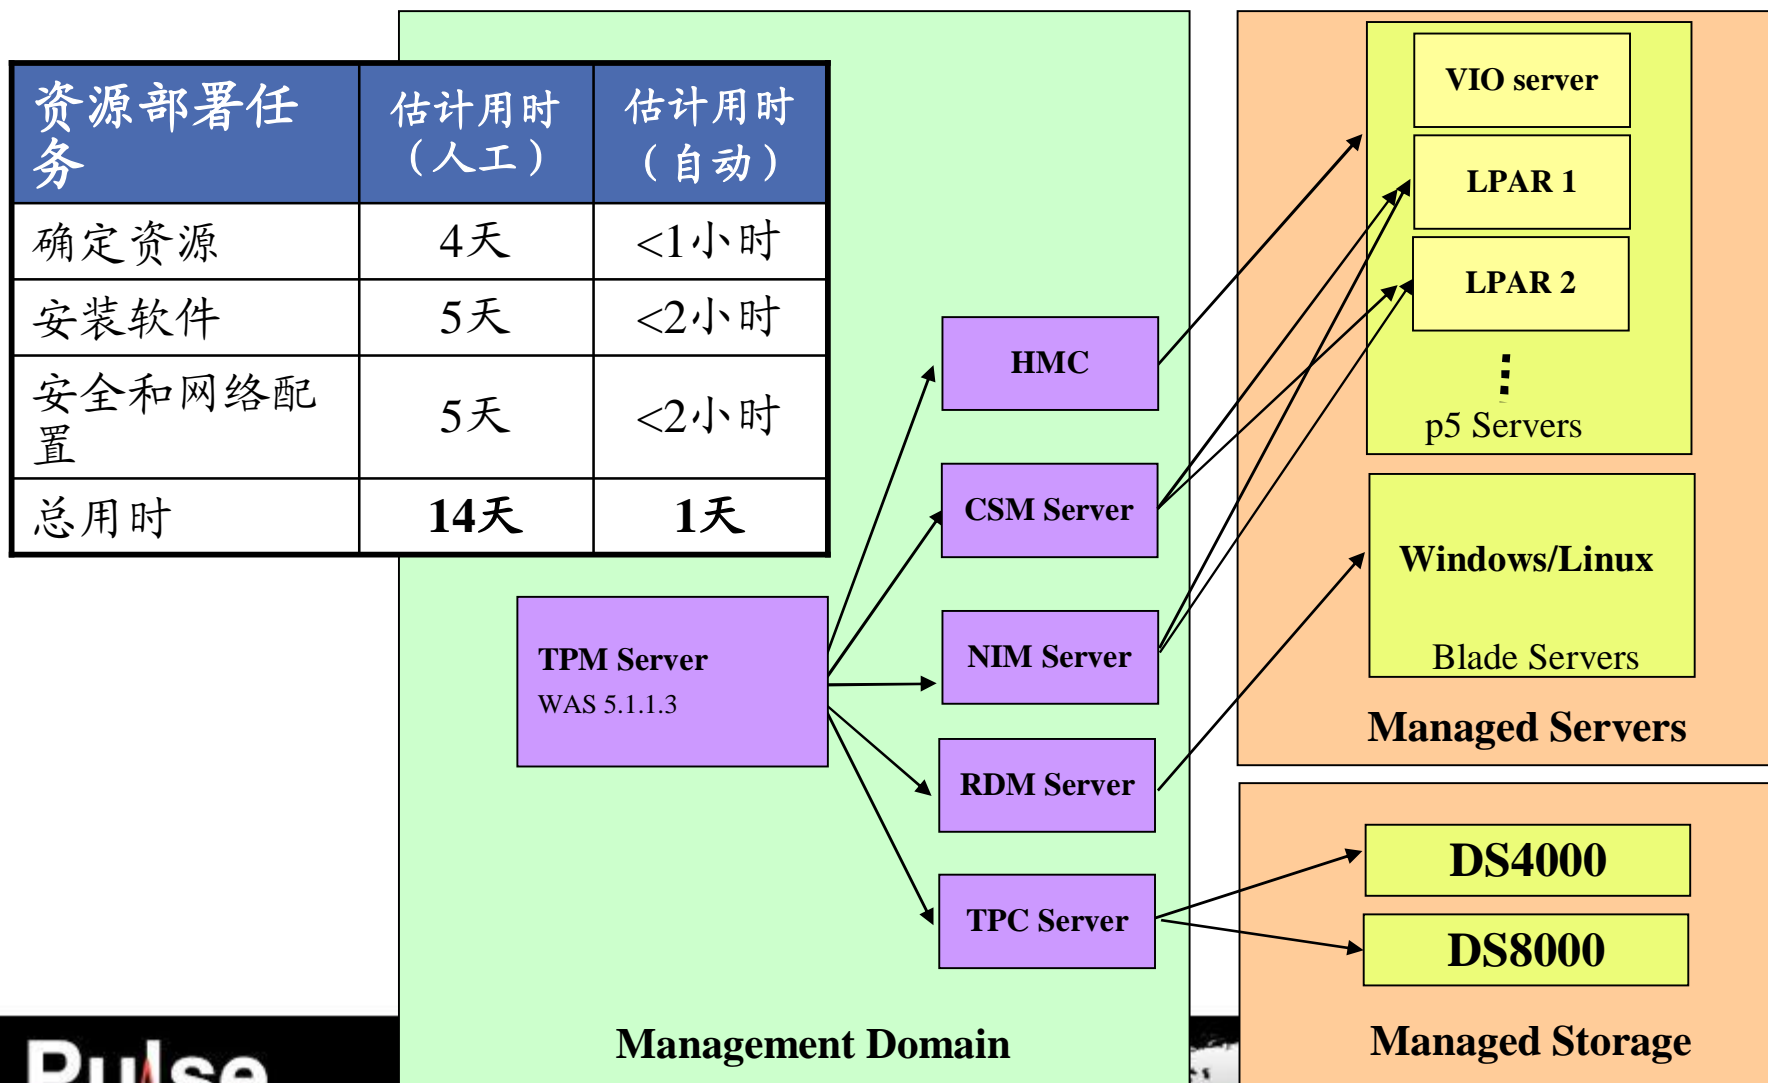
| 资源部署任务 | 估计用时（人工） | 估计用时（自动） |
|---|---|---|
| 确定资源 | 4天 | <1小时 |
| 安装软件 | 5天 | <2小时 |
| 安全和网络配置 | 5天 | <2小时 |
| 总用时 | 14天 | 1天 |

VIO server

LPAR 1

LPAR 2

p5 Servers

HMC

CSM Server

NIM Server

RDM Server

TPC Server

TPM Server
WAS 5.1.1.3

Windows/Linux

Blade Servers

Managed Servers

DS4000

DS8000

Management Domain

Managed Storage

Pulse